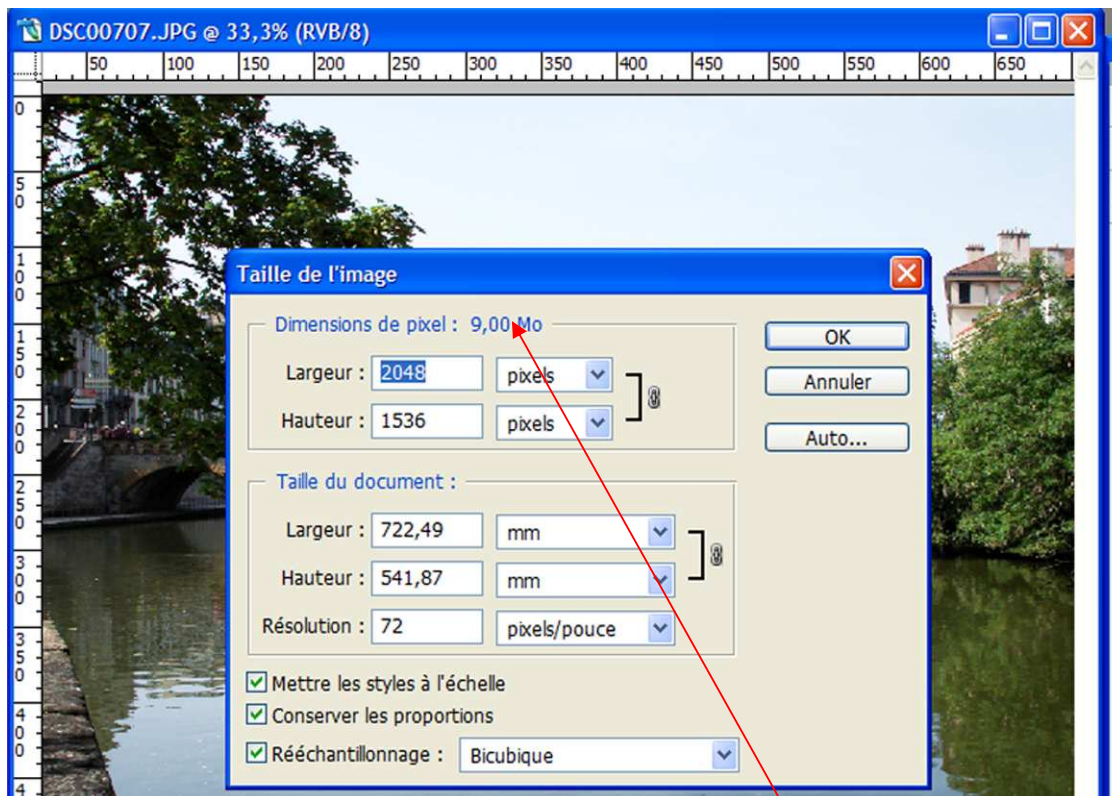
DSC00707.JPG @ 33,3% (RVB/8)

50 100 150 200 250 300 350 400 450 500 550 600 650

0 50 100 150 200 250 300 350 400 4

Taille de l'image

Dimensions de pixel : 9,00 Mo

Largeur : 2048 pixels

Hauteur : 1536 pixels

Taille du document :

Largeur : 722,49 mm

Hauteur : 541,87 mm

Résolution : 72 pixels/pouce

Mettre les styles à l'échelle

Conserver les proportions

Rééchantillonnage : Bicubique

OK

Annuler

Auto...